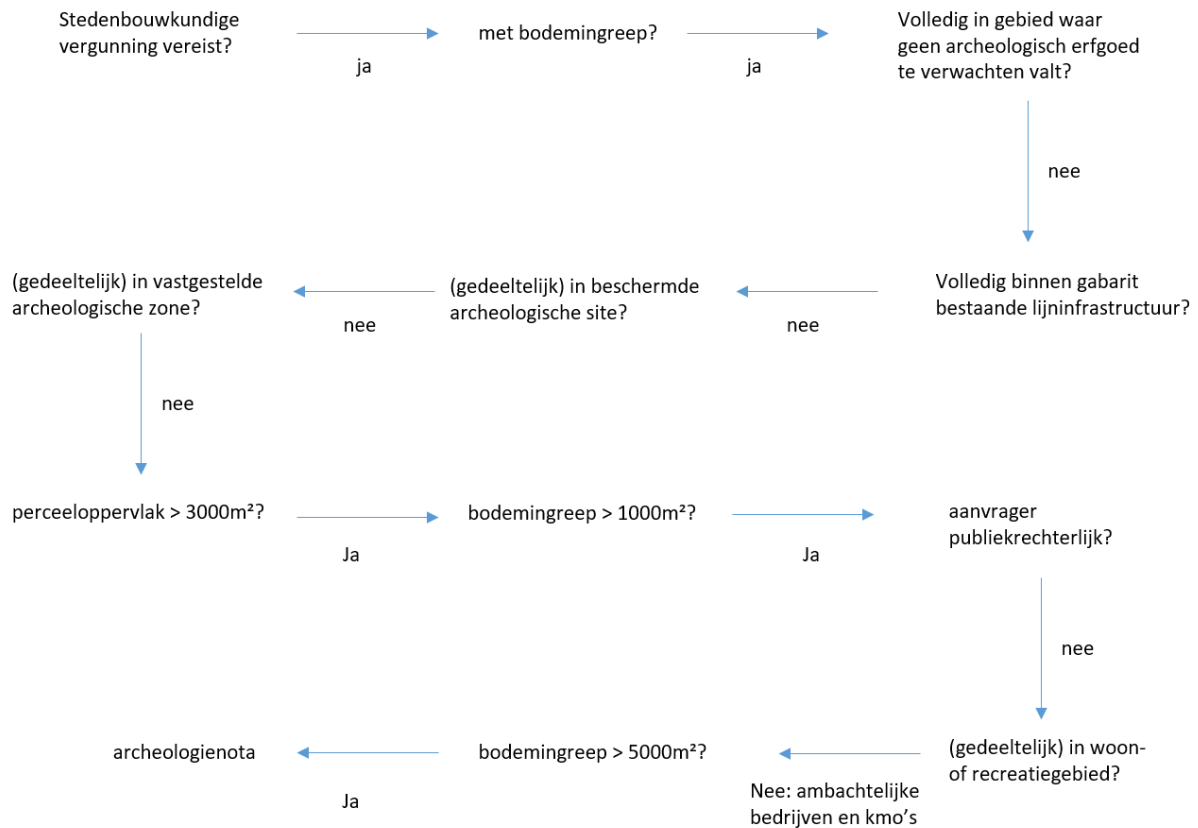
Stedenbouwkundige vergunning vereist?

ja

met bodemingreep?

ja

Volledig in gebied waar geen archeologisch erfgoed te verwachten valt?

nee

Volledig binnen gabarit bestaande lijninfrastructuur?

nee

(gedeeltelijk) in beschermde archeologische site?

nee

(gedeeltelijk) in vastgestelde archeologische zone?

nee

perceeloppervlak > 3000m²?

Ja

bodemingreep > 1000m²?

Ja

aanvrager publiekrechterlijk?

nee

(gedeeltelijk) in woon- of recreatiegebied?

Nee: ambachtelijke bedrijven en kmo's

bodemingreep > 5000m²?

Ja

archeologienota